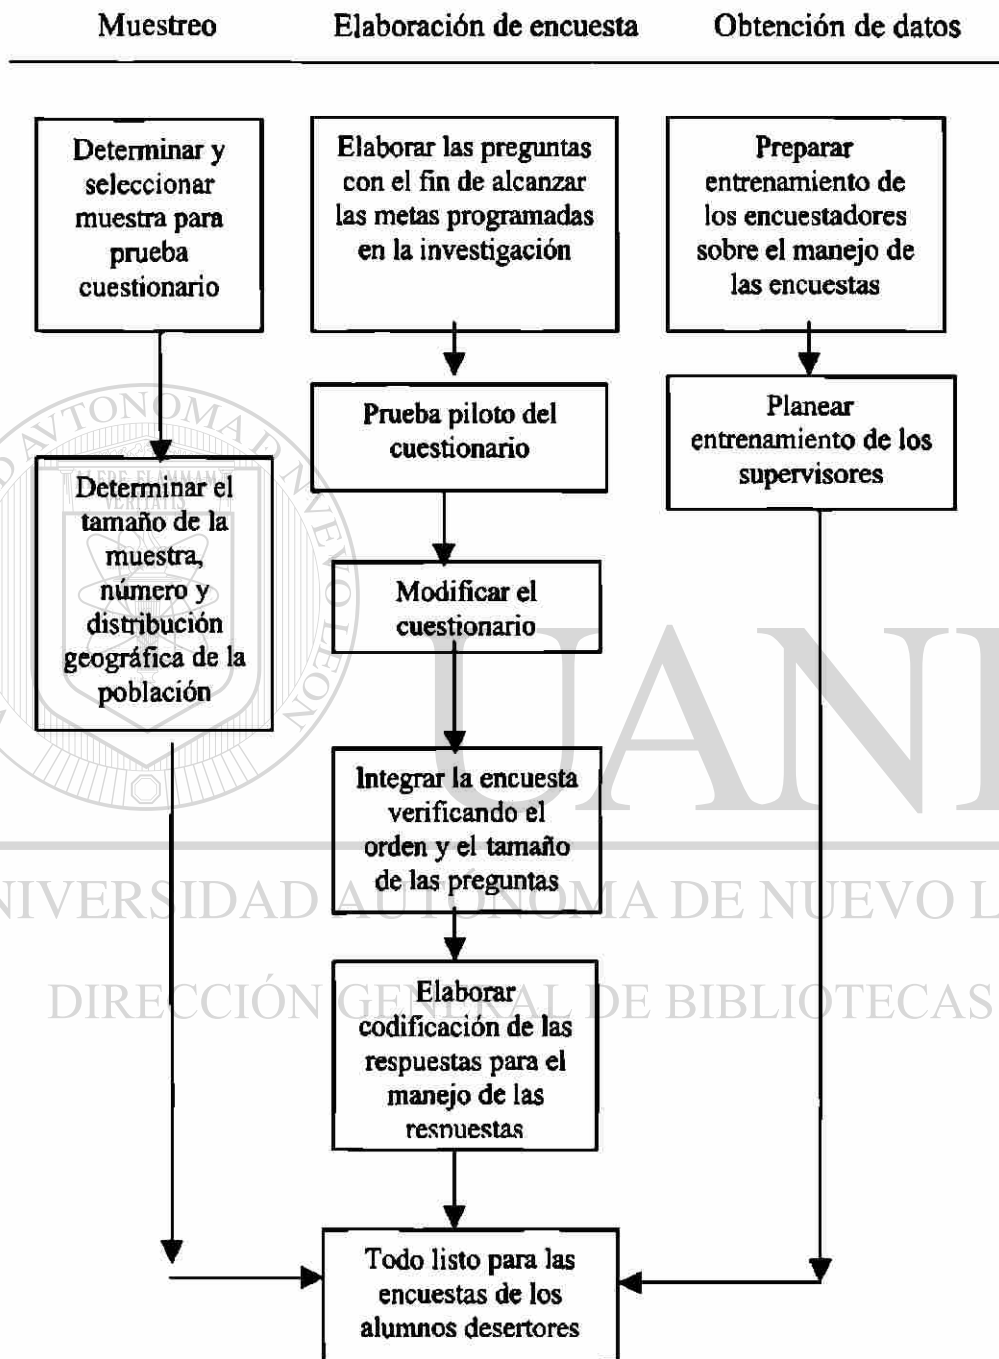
Muestreo

Elaboración de encuesta

Obtención de datos

Determinar y seleccionar muestra para prueba cuestionario

Determinar el tamaño de la muestra, número y distribución geográfica de la población

Elaborar las preguntas con el fin de alcanzar las metas programadas en la investigación

Prueba piloto del cuestionario

Modificar el cuestionario

Integrar la encuesta verificando el orden y el tamaño de las preguntas

Elaborar codificación de las respuestas para el manejo de las respuestas

Preparar entrenamiento de los encuestadores sobre el manejo de las encuestas

Planear entrenamiento de los supervisores

Todo listo para las encuestas de los alumnos desertores

UANL

UNIVERSIDAD AUTÓNOMA DE NUEVO LEÓN

DIRECCIÓN GENERAL DE BIBLIOTECAS